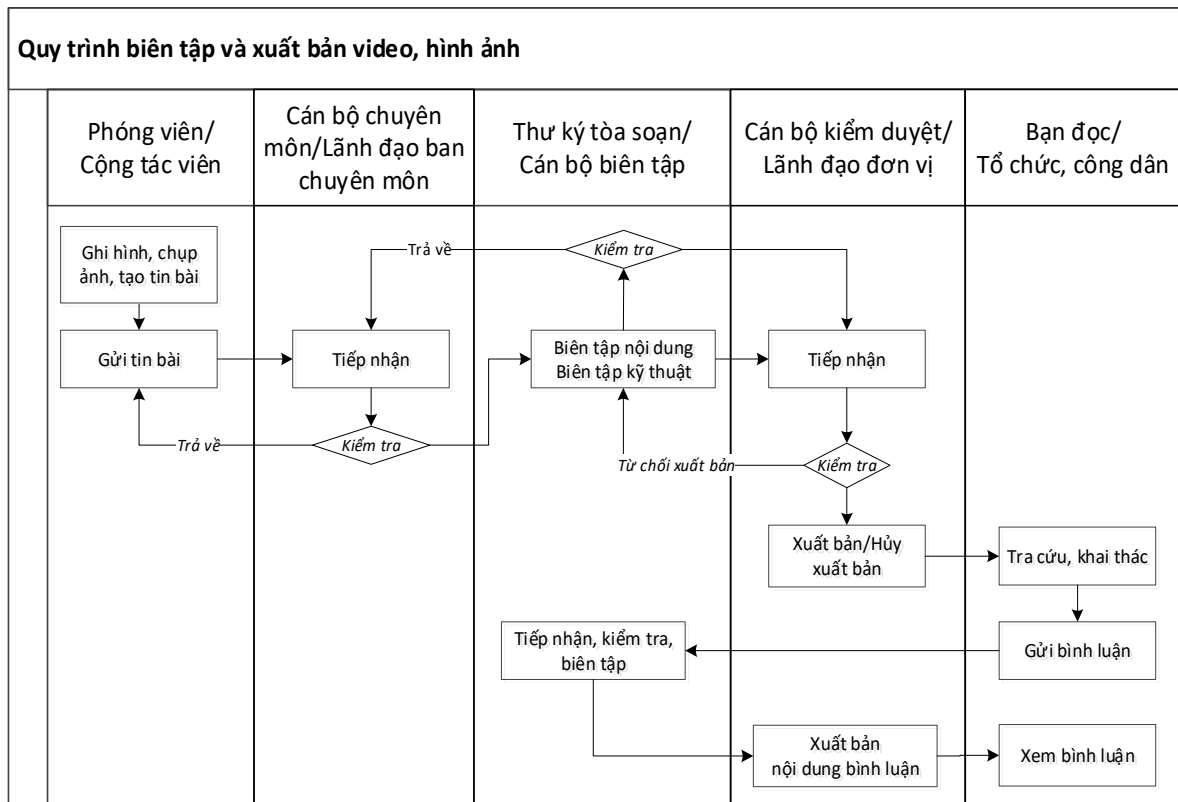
Quy trình biên tập và xuất bản video, hình ảnh

| Phóng viên/ Cộng tác viên | Cán bộ chuyên môn/Lãnh đạo ban chuyên môn | Thư ký tòa soạn/ Cán bộ biên tập | Cán bộ kiểm duyệt/ Lãnh đạo đơn vị | Bạn đọc/ Tổ chức, công dân |
|---|---|---|---|---|

Ghi hình, chụp ảnh, tạo tin bài

Gửi tin bài

Trả về

Tiếp nhận

Kiểm tra

Trả về

Kiểm tra

Biên tập nội dung
Biên tập kỹ thuật

Tiếp nhận

Từ chối xuất bản

Kiểm tra

Xuất bản/Hủy xuất bản

Tra cứu, khai thác

Tiếp nhận, kiểm tra, biên tập

Gửi bình luận

Xuất bản
nội dung bình luận

Xem bình luận